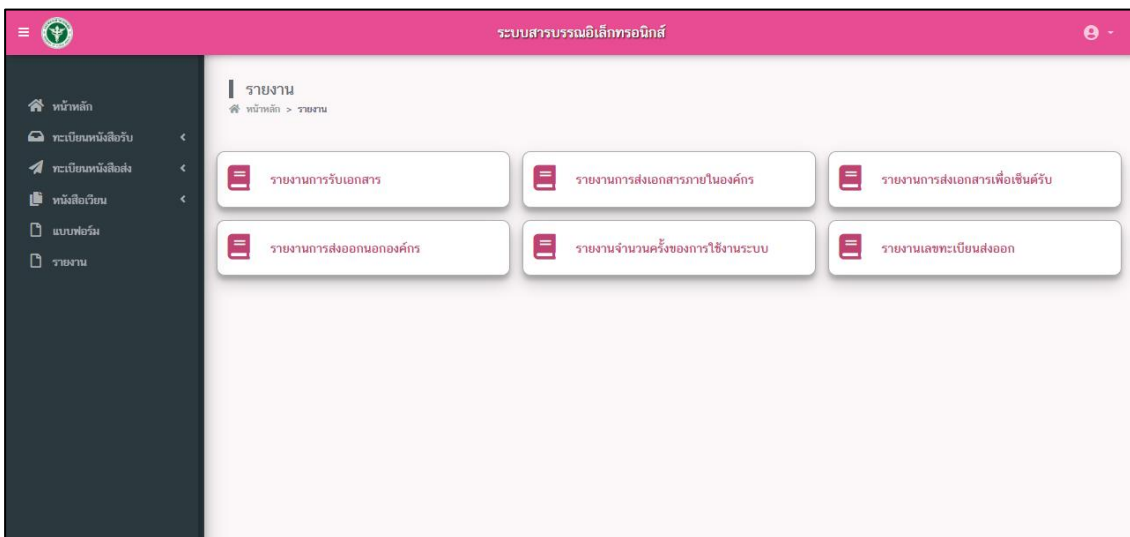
ระบบสารบรรณอิเล็กทรอนิกส์

หน้าหลัก
ทะเบียนหนังสือรับ
ทะเบียนหนังสือส่ง
หนังสือเวียน
แบบฟอร์ม
รายงาน

รายงาน
หน้าหลัก > รายงาน

รายงานการรับเอกสาร
รายงานการส่งเอกสารภายในองค์กร
รายงานการส่งเอกสารเพื่อเซ็นต์รับ
รายงานการส่งออกนอกองค์กร
รายงานจำนวนครั้งของการใช้งานระบบ
รายงานเลขทะเบียนส่งออก